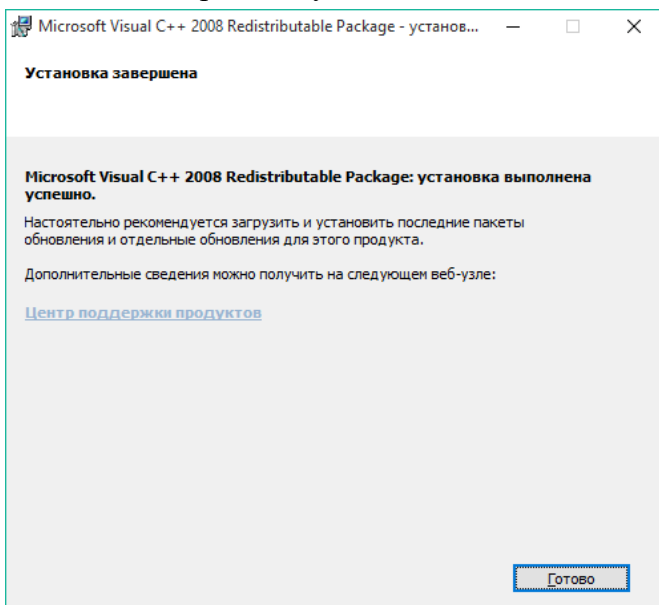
Microsoft Visual C++ 2008 Redistributable Package - установ...

Установка завершена

Microsoft Visual C++ 2008 Redistributable Package: установка выполнена успешно.

Настоятельно рекомендуется загрузить и установить последние пакеты обновления и отдельные обновления для этого продукта.

Дополнительные сведения можно получить на следующем веб-узле:

Центр поддержки продуктов

Готово